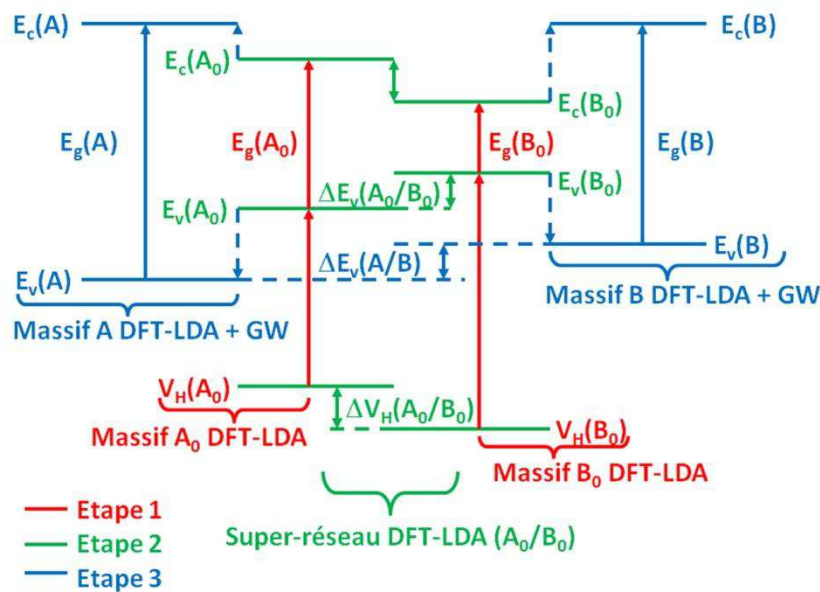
$E_c(A)$

$E_c(B)$

$E_c(A_0)$

$E_c(B_0)$

$E_g(A)$

$E_g(A_0)$

$E_g(B_0)$

$E_g(B)$

$E_v(B_0)$

$\Delta E_v(A_0/B_0)$

$E_v(A_0)$

$E_v(B)$

$\Delta E_v(A/B)$

$E_v(A)$

Massif B DFT-LDA + GW

Massif A DFT-LDA + GW

$V_H(A_0)$

$\Delta V_H(A_0/B_0)$

Massif $A_0$ DFT-LDA

$V_H(B_0)$

Massif $B_0$ DFT-LDA

Etape 1

Etape 2

Etape 3

Super-réseau DFT-LDA $(A_0/B_0)$